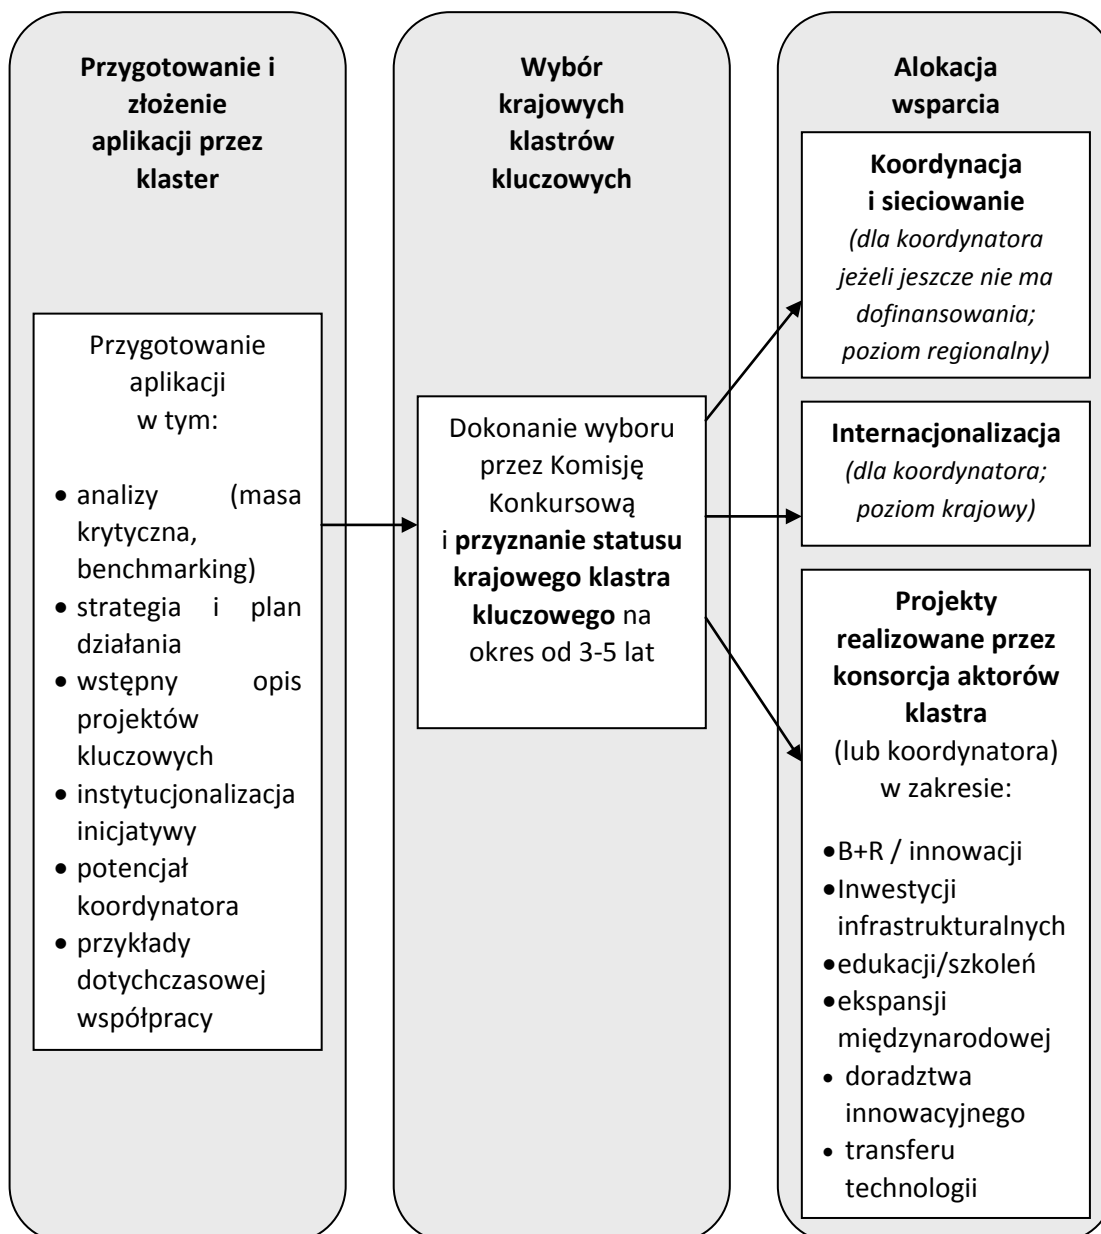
Przygotowanie i złożenie aplikacji przez klaster

Przygotowanie aplikacji w tym:

- analizy (masa krytyczna, benchmarking)
- strategia i plan działania
- wstępny opis projektów kluczowych
- instytucjonalizacja inicjatywy
- potencjał koordynatora
- przykłady dotychczasowej współpracy

Wybór krajowych klastrów kluczowych

Dokonanie wyboru przez Komisję Konkursową i **przyznanie statusu krajowego klastra kluczowego** na okres od 3-5 lat

Alokacja wsparcia

**Koordynacja i sieciowanie**
*(dla koordynatora jeżeli jeszcze nie ma dofinansowania; poziom regionalny)*

**Internacjonalizacja**
*(dla koordynatora; poziom krajowy)*

**Projekty realizowane przez konsorcja aktorów klastra**
(lub koordynatora) w zakresie:

- B+R / innowacji
- Inwestycji infrastrukturalnych
- edukacji/szkoleń
- ekspansji międzynarodowej
- doradztwa innowacyjnego
- transferu technologii